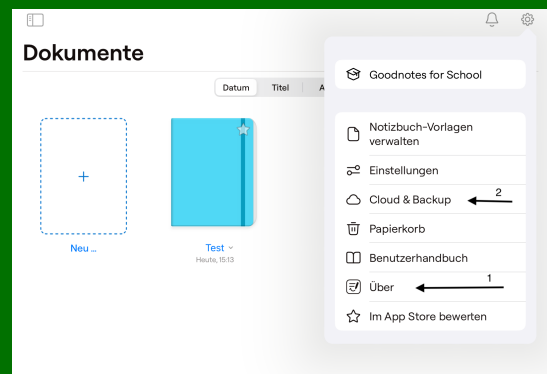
Dokumente

Datum
Titel
A

+

Neu ...

Test
Heute, 15:13

Goodnotes for School

Notizbuch-Vorlagen verwalten

Einstellungen

Cloud & Backup

2

Papierkorb

Benutzerhandbuch

1

Über

Im App Store bewerten